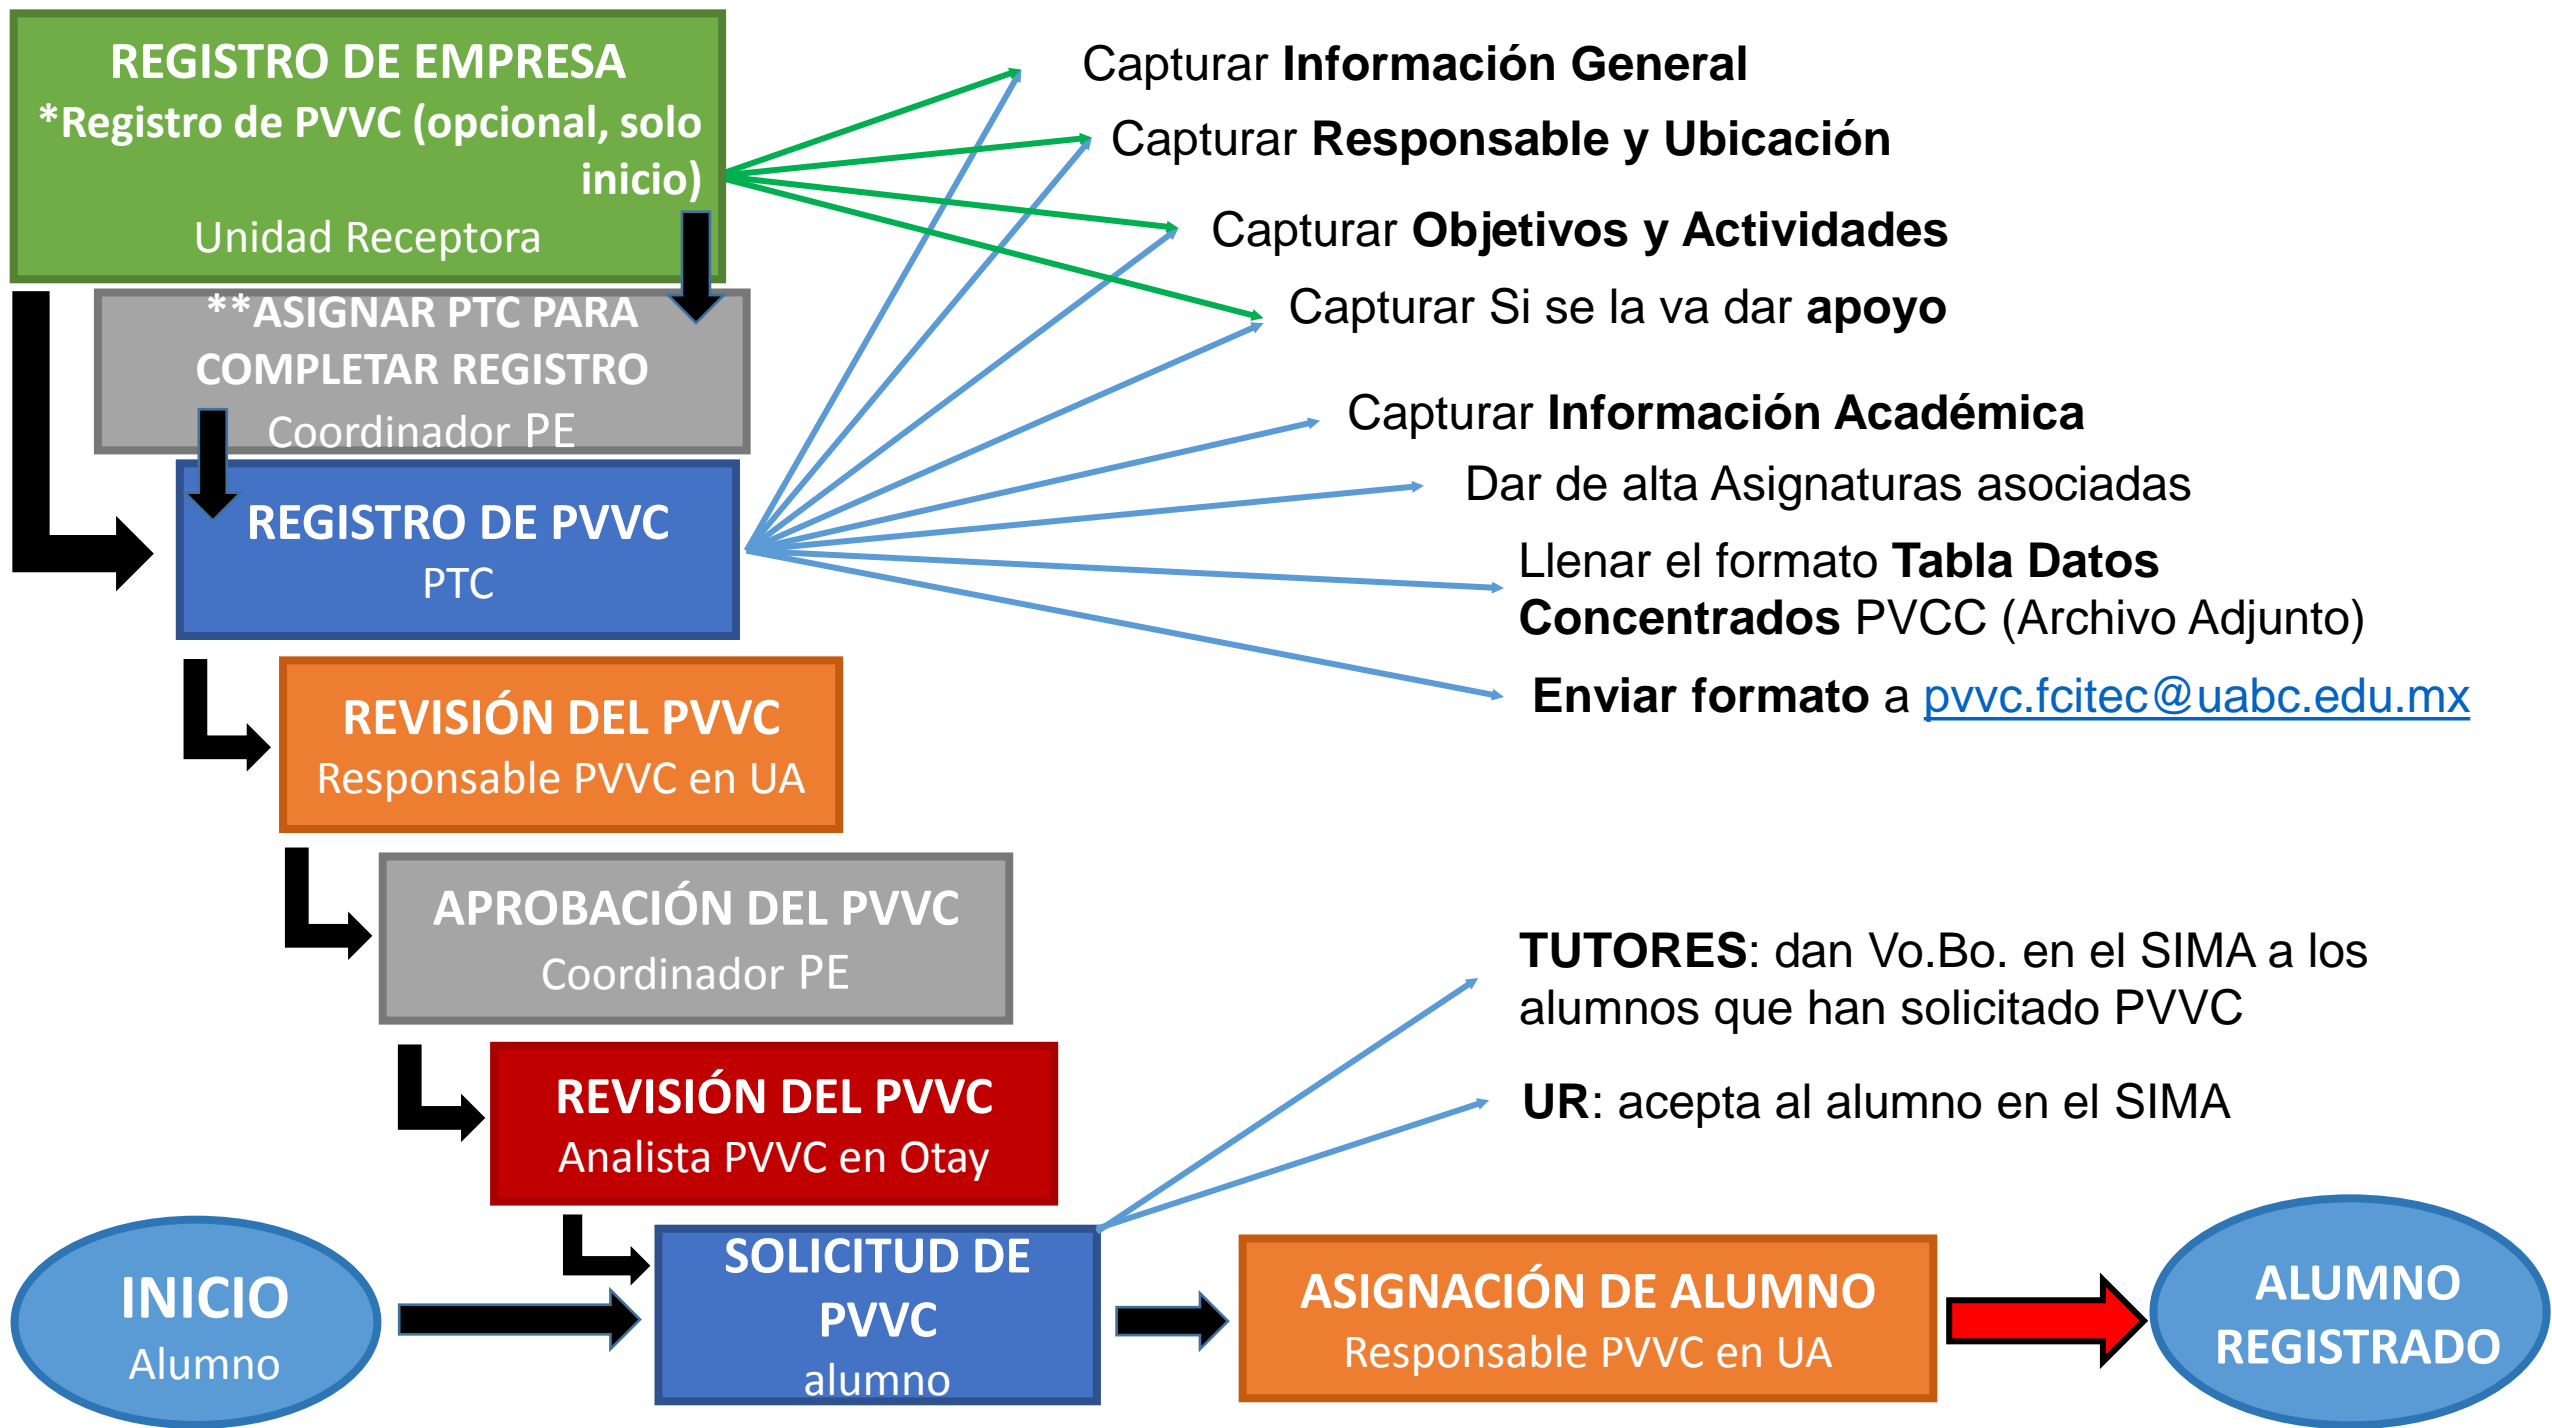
REGISTRO DE EMPRESA
*Registro de PVVC (opcional, solo inicio)
Unidad Receptora

**ASIGNAR PTC PARA COMPLETAR REGISTRO
Coordinador PE

REGISTRO DE PVVC
PTC

Capturar Información General
Capturar Responsable y Ubicación
Capturar Objetivos y Actividades
Capturar Si se la va dar apoyo
Capturar Información Académica
Dar de alta Asignaturas asociadas
Llenar el formato Tabla Datos Concentrados PVCC (Archivo Adjunto)
Enviar formato a pvvc.fcitec@uabc.edu.mx

REVISIÓN DEL PVVC
Responsable PVVC en UA

APROBACIÓN DEL PVVC
Coordinador PE

REVISIÓN DEL PVVC
Analista PVVC en Otay

TUTORES: dan Vo.Bo. en el SIMA a los alumnos que han solicitado PVVC

UR: acepta al alumno en el SIMA

INICIO
Alumno

SOLICITUD DE PVVC
alumno

ASIGNACIÓN DE ALUMNO
Responsable PVVC en UA

ALUMNO REGISTRADO